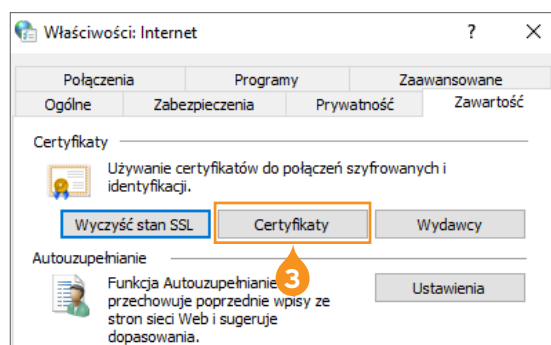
Właściwości: Internet

?

Połączenia
Programy
Zaawansowane
Ogólne
Zabezpieczenia
Prywatność
Zawartość

Certyfikaty

Używanie certyfikatów do połączeń szyfrowanych i identyfikacji.

Wyczyść stan SSL
Certyfikaty
Wydawcy

Autouzupełnianie

3

Funkcja Autouzupełnianie przechowuje poprzednie wpisy ze stron sieci Web i sugeruje dopasowania.

Ustawienia